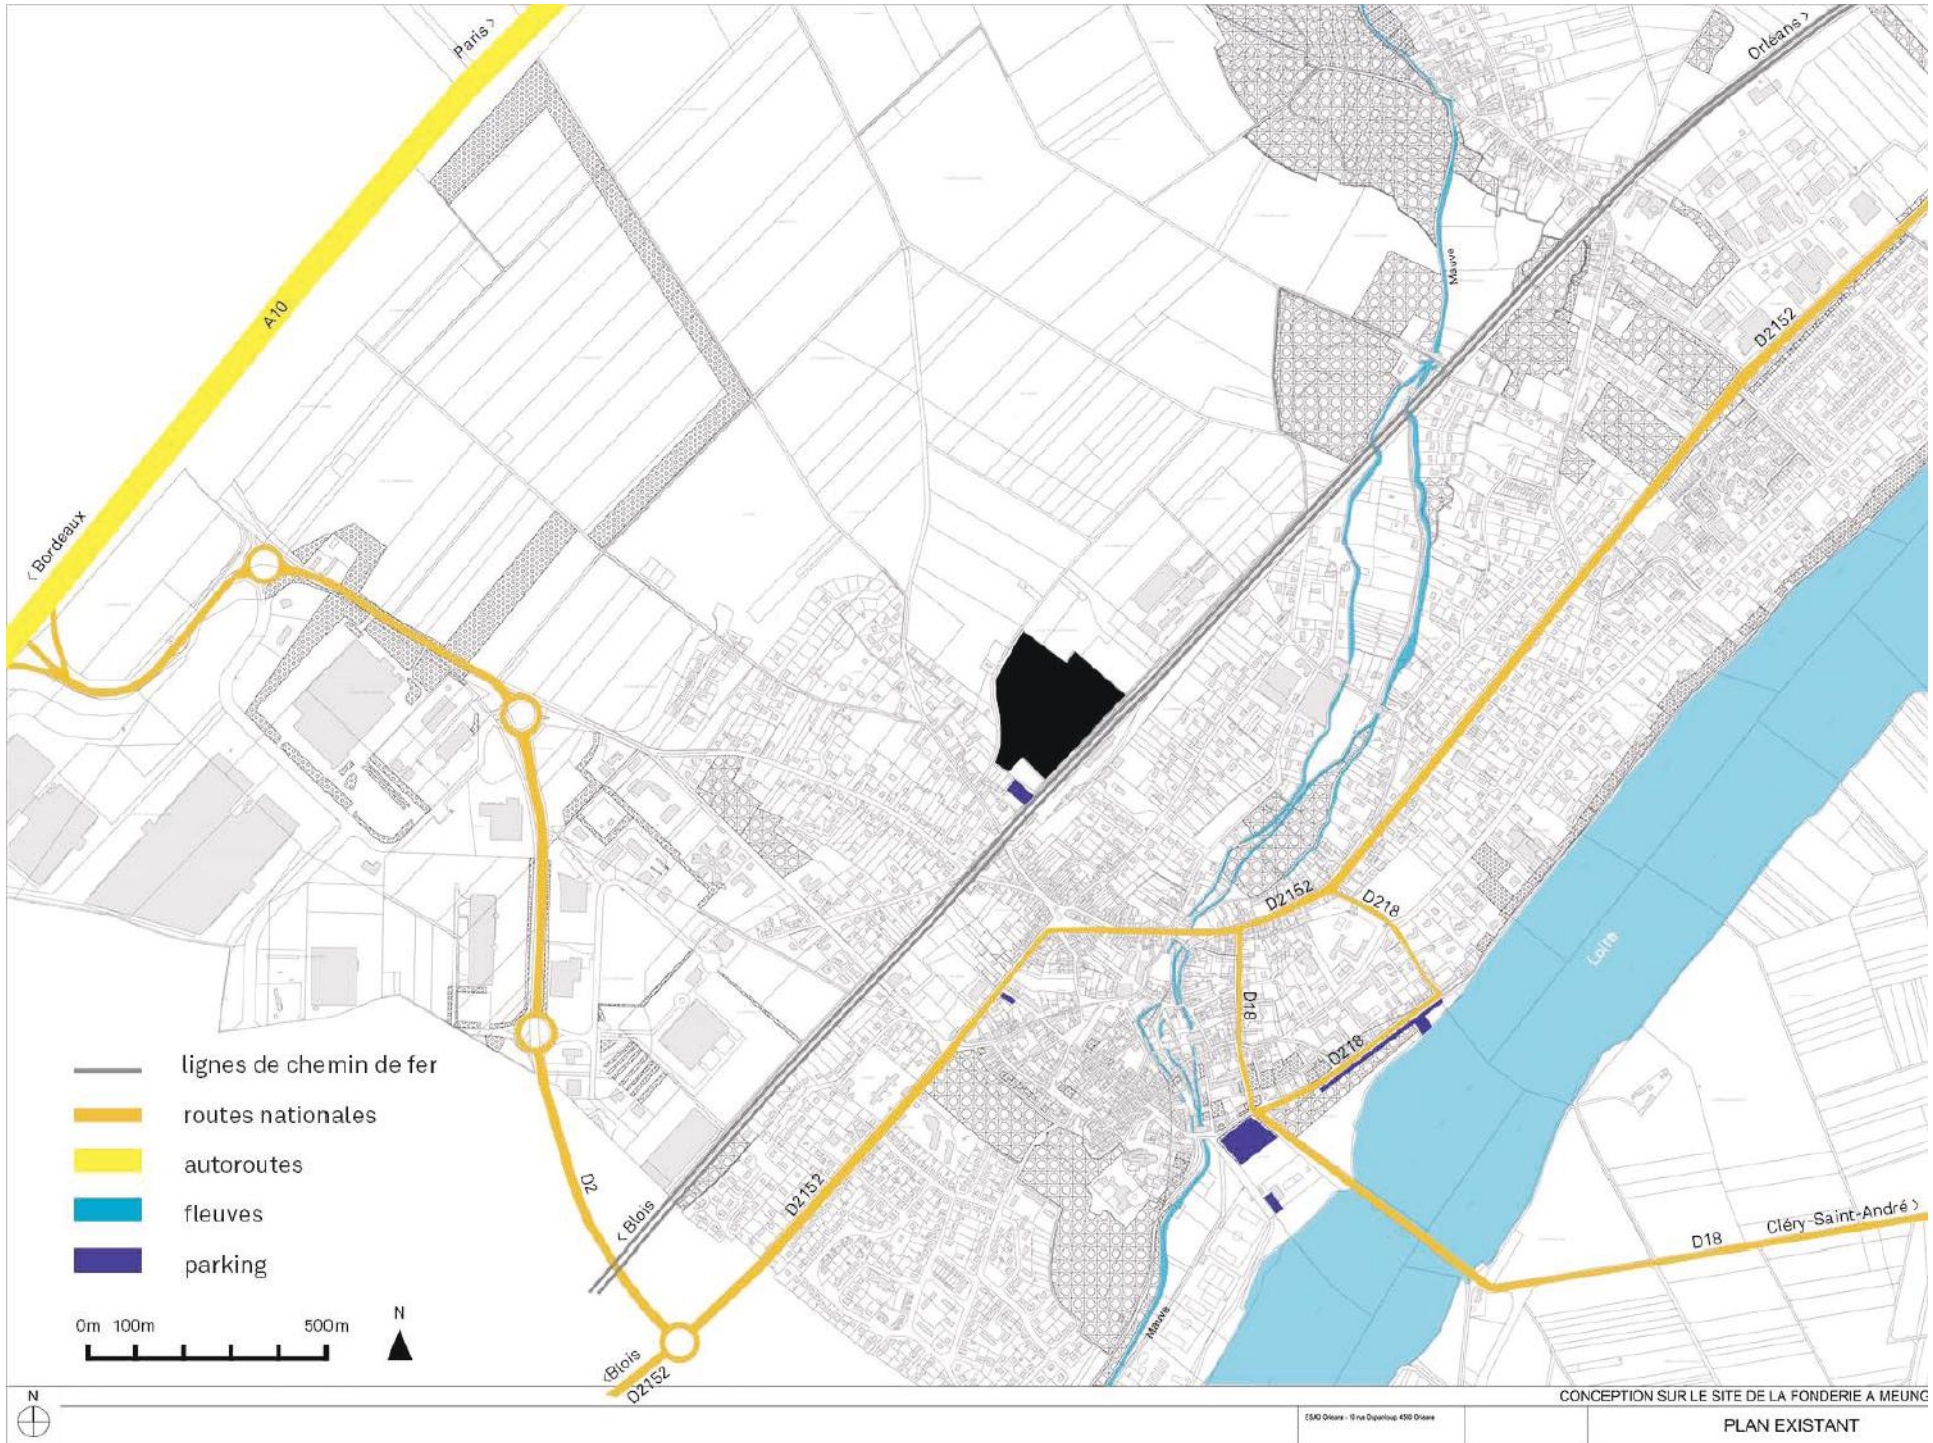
Paris >

Orléans >

A10

< Bordeaux

Mauve

D2152

D2152

D218

D18

D218

Loire

D2

< Blois

D2152

Mauve

D18

Cléry-Saint-André >

<Blois

D2152

lignes de chemin de fer

routes nationales

autoroutes

fleuves

parking

0m 100m 500m

N

N

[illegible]

CONCEPTION SUR LE SITE DE LA FONDERIE A MEUNG

PLAN EXISTANT